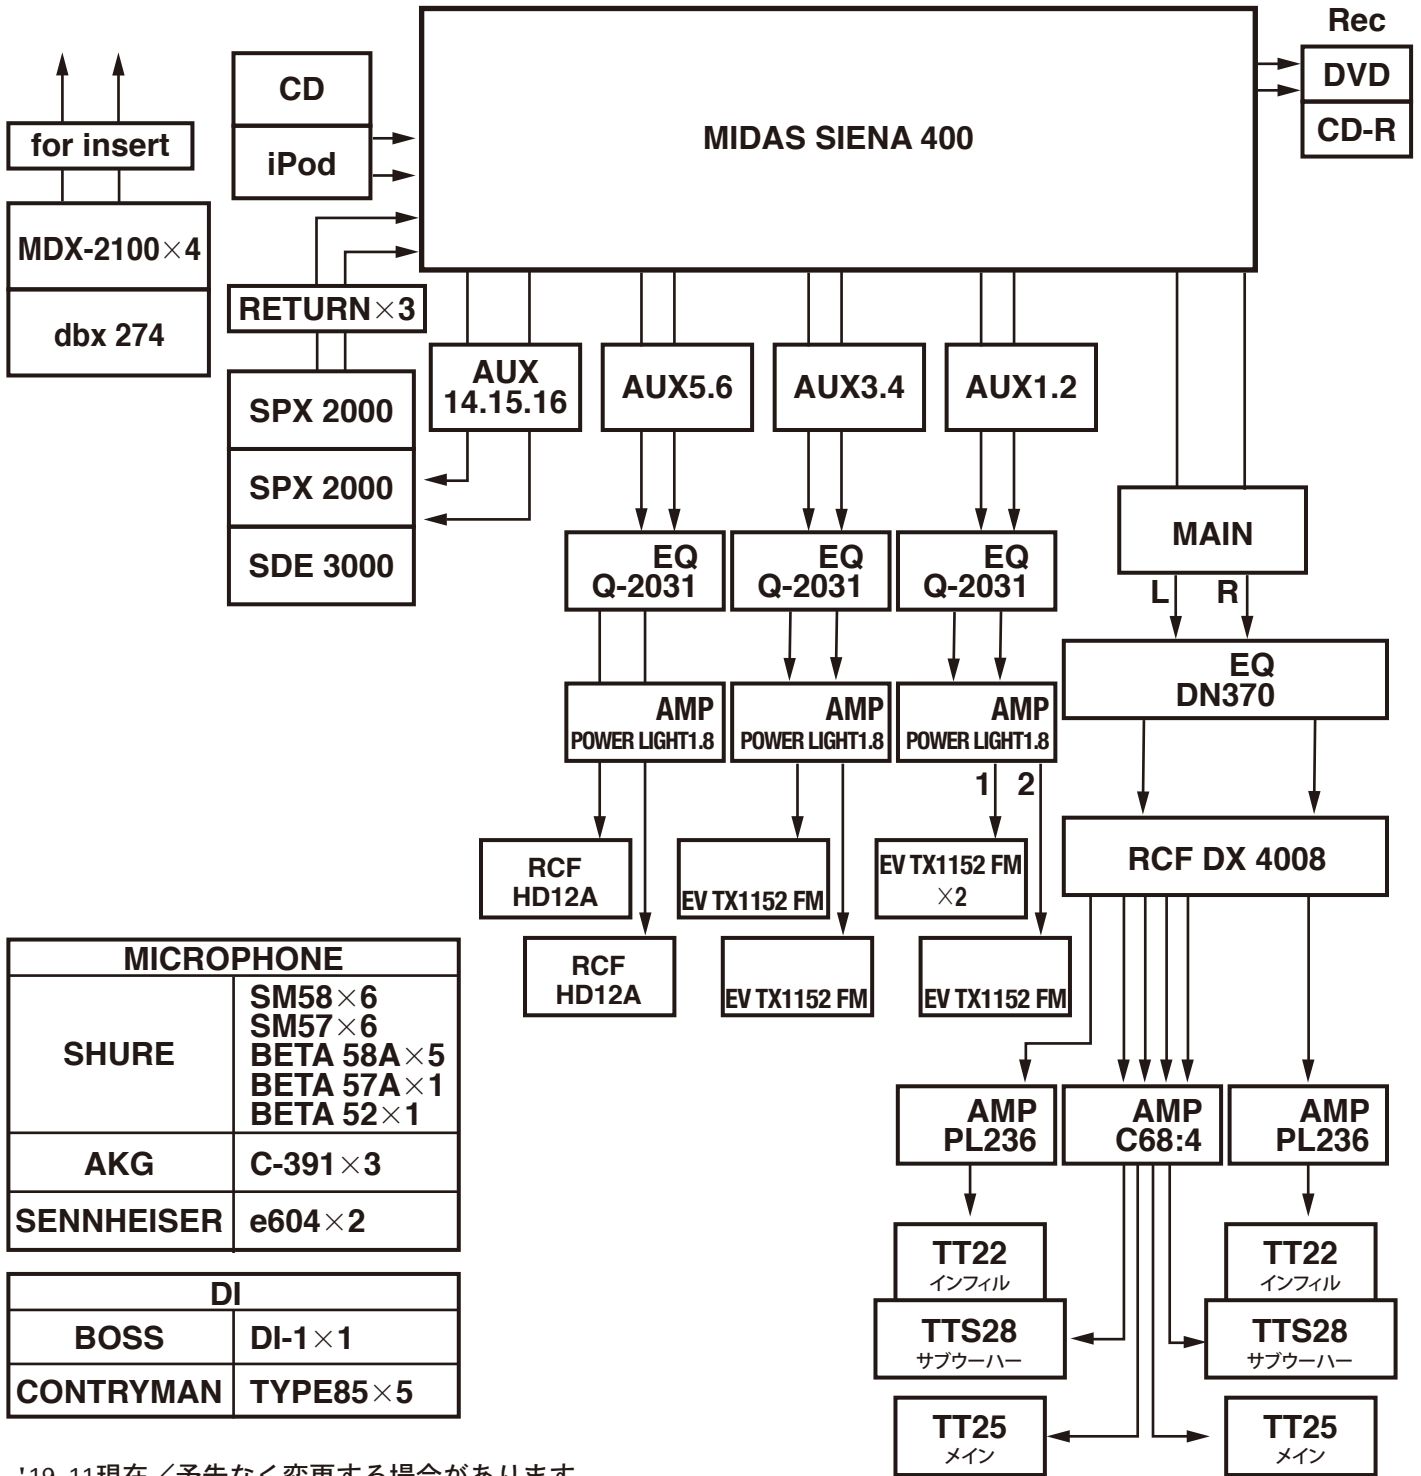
Rec
DVD
CD-R

MIDAS SIENA 400

CD
iPod

for insert
MDX-2100×4
dbx 274

RETURN×3
SPX 2000
SPX 2000
SDE 3000

AUX 14.15.16
AUX5.6
AUX3.4
AUX1.2

EQ Q-2031
EQ Q-2031
EQ Q-2031

MAIN
L
R

AMP POWER LIGHT1.8
AMP POWER LIGHT1.8
AMP POWER LIGHT1.8
1
2

EQ DN370

RCF HD12A
RCF HD12A
EV TX1152 FM
EV TX1152 FM
EV TX1152 FM ×2
EV TX1152 FM

RCF DX 4008

AMP PL236
AMP C68:4
AMP PL236

TT22 インフィル
TTS28 サブウーハー
TT22 インフィル
TTS28 サブウーハー
TT25 メイン
TT25 メイン

| MICROPHONE | |
|---|---|
| SHURE | SM58×6 SM57×6 BETA 58A×5 BETA 57A×1 BETA 52×1 |
| AKG | C-391×3 |
| SENNHEISER | e604×2 |

| DI | |
|---|---|
| BOSS | DI-1×1 |
| CONTRYMAN | TYPE85×5 |

'19. 11現在／予告なく変更する場合があります。